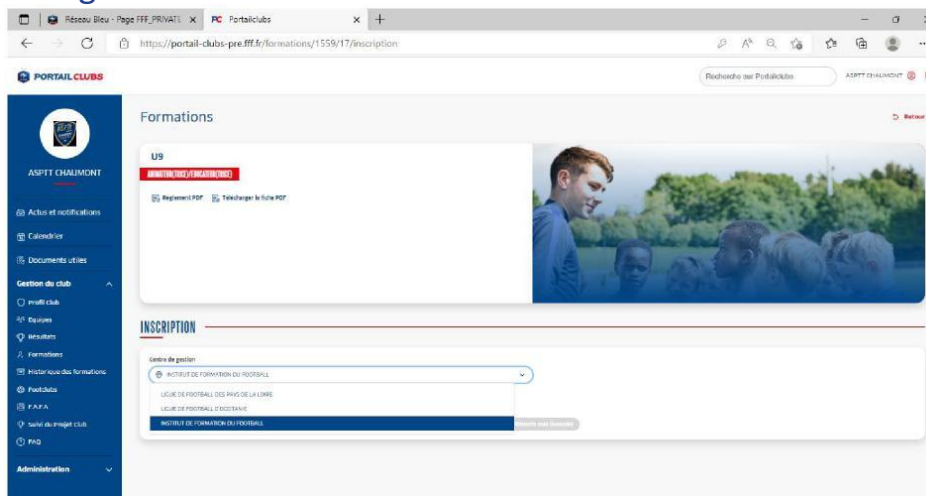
Réseau Bleu - Page FFF_PRIVATE ×
PC Portailclubs ×
https://portail-clubs-pre.fff.fr/formations/1559/17/inscription

PORTAILCLUBS
Recherche sur Portailclubs
ASPTT CHAUMONT

ASPTT CHAUMONT
Actus et notifications
Calendrier
Documents utiles
Gestion du club
Profil club
Equipes
Résultats
Formations
Historique des formations
Footclubs
FAFA
Suivi du projet club
FAQ
Administration

Formations
Retour

U9
ANIMATEUR(TRICE)/EDUCATEUR(TRICE)
Reglement PDF
Télécharger la fiche PDF

INSCRIPTION

Centre de gestion
INSTITUT DE FORMATION DU FOOTBALL
LIGUE DE FOOTBALL DES PAYS DE LA LOIRE
LIGUE DE FOOTBALL D'OCCITANIE
INSTITUT DE FORMATION DU FOOTBALL
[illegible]